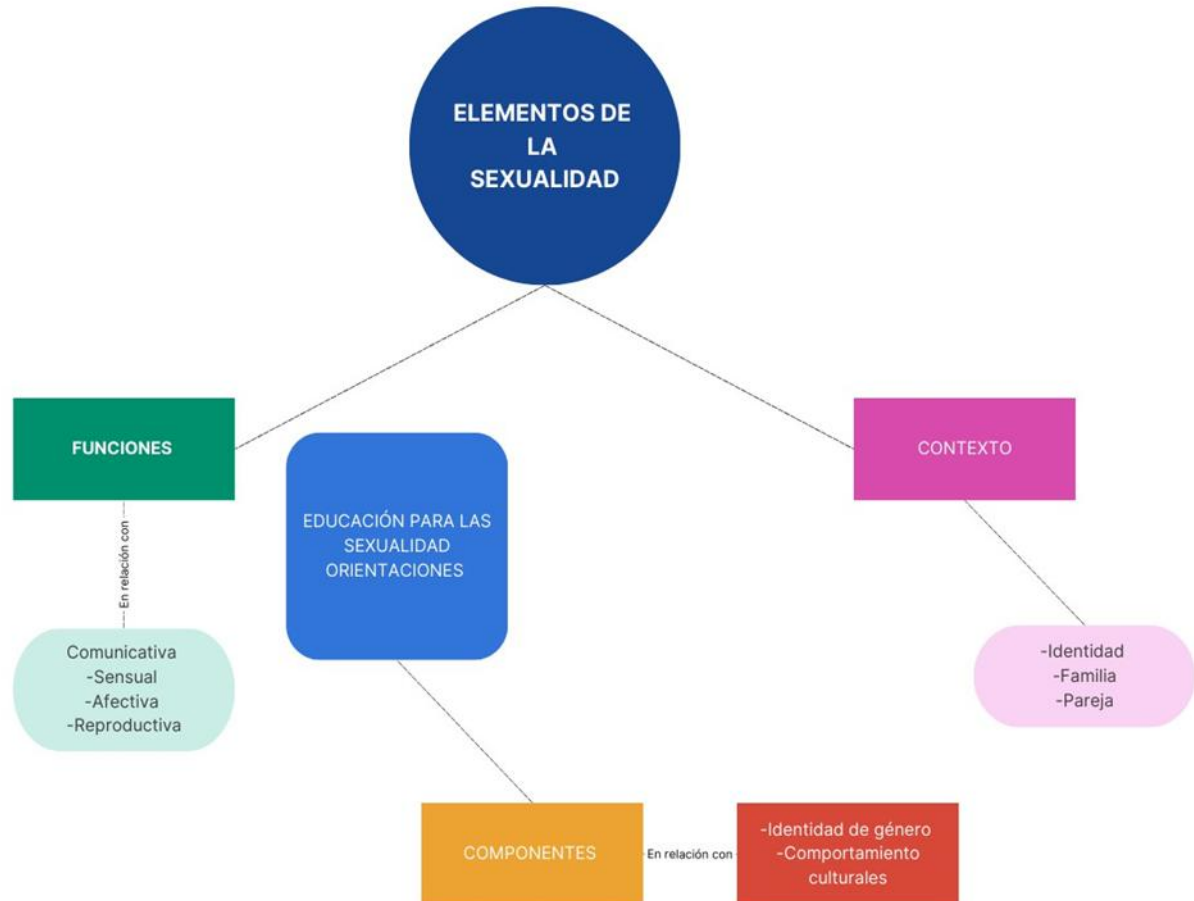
ELEMENTOS DE LA SEXUALIDAD

FUNCIONES

En relación con

Comunicativa
-Sensual
-Afectiva
-Reproductiva

EDUCACIÓN PARA LAS SEXUALIDAD ORIENTACIONES

CONTEXTO

-Identidad
-Familia
-Pareja

COMPONENTES

En relación con

-Identidad de género
-Comportamiento culturales